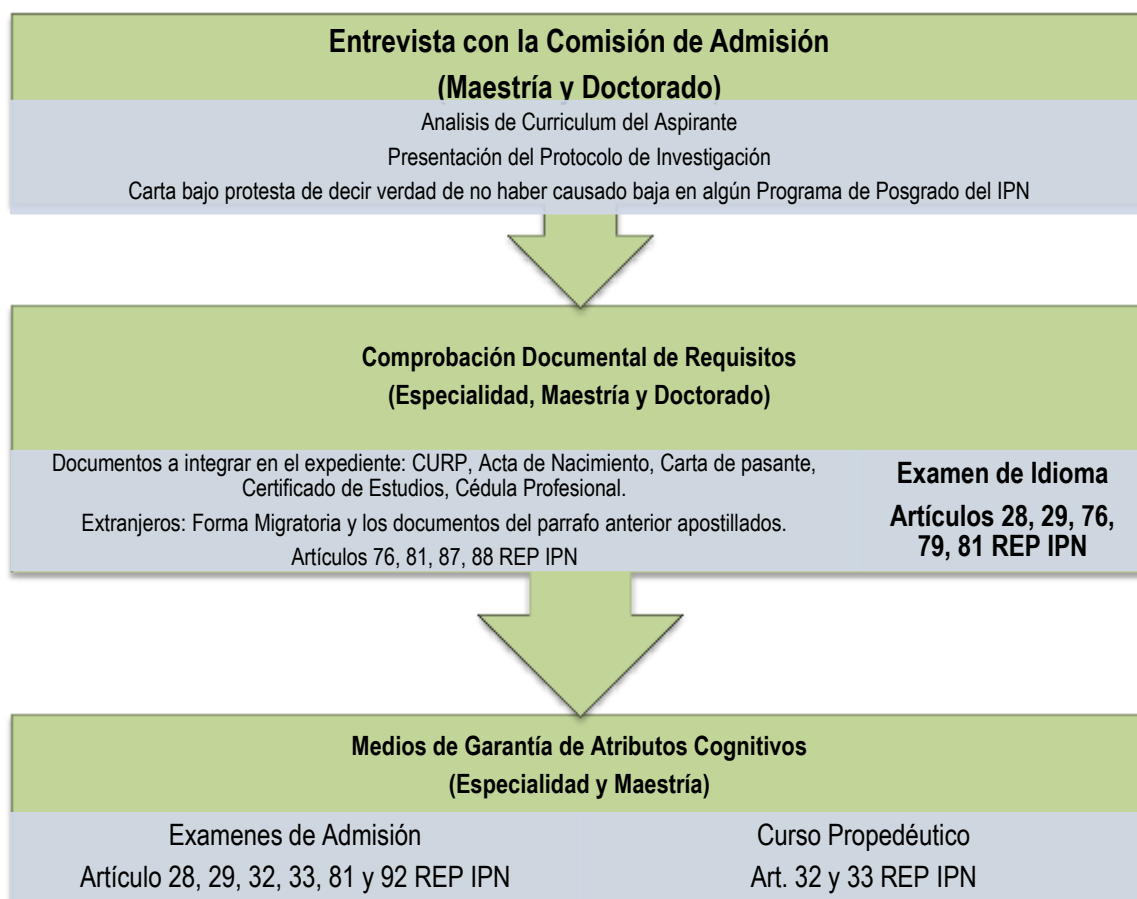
Entrevista con la Comisión de Admisión
(Maestría y Doctorado)

Analisis de Curriculum del Aspirante

Presentación del Protocolo de Investigación

Carta bajo protesta de decir verdad de no haber causado baja en algún Programa de Posgrado del IPN

Comprobación Documental de Requisitos
(Especialidad, Maestría y Doctorado)

Documentos a integrar en el expediente: CURP, Acta de Nacimiento, Carta de pasante, Certificado de Estudios, Cédula Profesional.

Extranjeros: Forma Migratoria y los documentos del parrafo anterior apostillados.

Artículos 76, 81, 87, 88 REP IPN

Examen de Idioma

Artículos 28, 29, 76, 79, 81 REP IPN

Medios de Garantía de Atributos Cognitivos
(Especialidad y Maestría)

Examenes de Admisión
Artículo 28, 29, 32, 33, 81 y 92 REP IPN

Curso Propedéutico
Art. 32 y 33 REP IPN